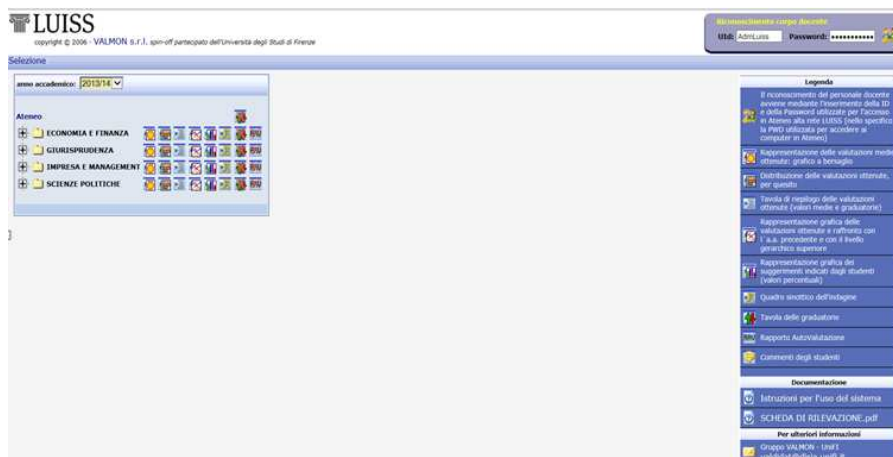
LUISS

copyright © 2006 - VALMON s.r.l. spin-off partecipato dell'Università degli Studi di Firenze

Riconoscimento corpo docente

Uid: AdmLuiss Password: ••••••••••

Selezione

anno accademico: 2013/14

Ateneo

ECONOMIA E FINANZA

GIURISPRUDENZA

IMPRESA E MANAGEMENT

SCIENZE POLITICHE

Legenda

Il riconoscimento del personale docente avviene mediante l'inserimento della ID e della Password utilizzate per l'accesso in Ateneo alla rete LUISS (nello specifico la PWD utilizzata per accedere ai computer in Ateneo)

Rappresentazione delle valutazioni medie ottenute: grafico a bersaglio

Distribuzione delle valutazioni ottenute, per quesito

Tavola di riepilogo delle valutazioni ottenute (valori medie e graduatorie)

Rappresentazione grafica delle valutazioni ottenute e raffronto con l' a.a. precedente e con il livello gerarchico superiore

Rappresentazione grafica dei suggerimenti indicati dagli studenti (valori percentuali)

Quadro sinottico dell'indagine

Tavola delle graduatorie

Rapporto AutoValutazione

Commenti degli studenti

Documentazione

Istruzioni per l'uso del sistema

SCHEDA DI RILEVAZIONE.pdf

Per ulteriori informazioni

Gruppo VALMON - UniFI

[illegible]